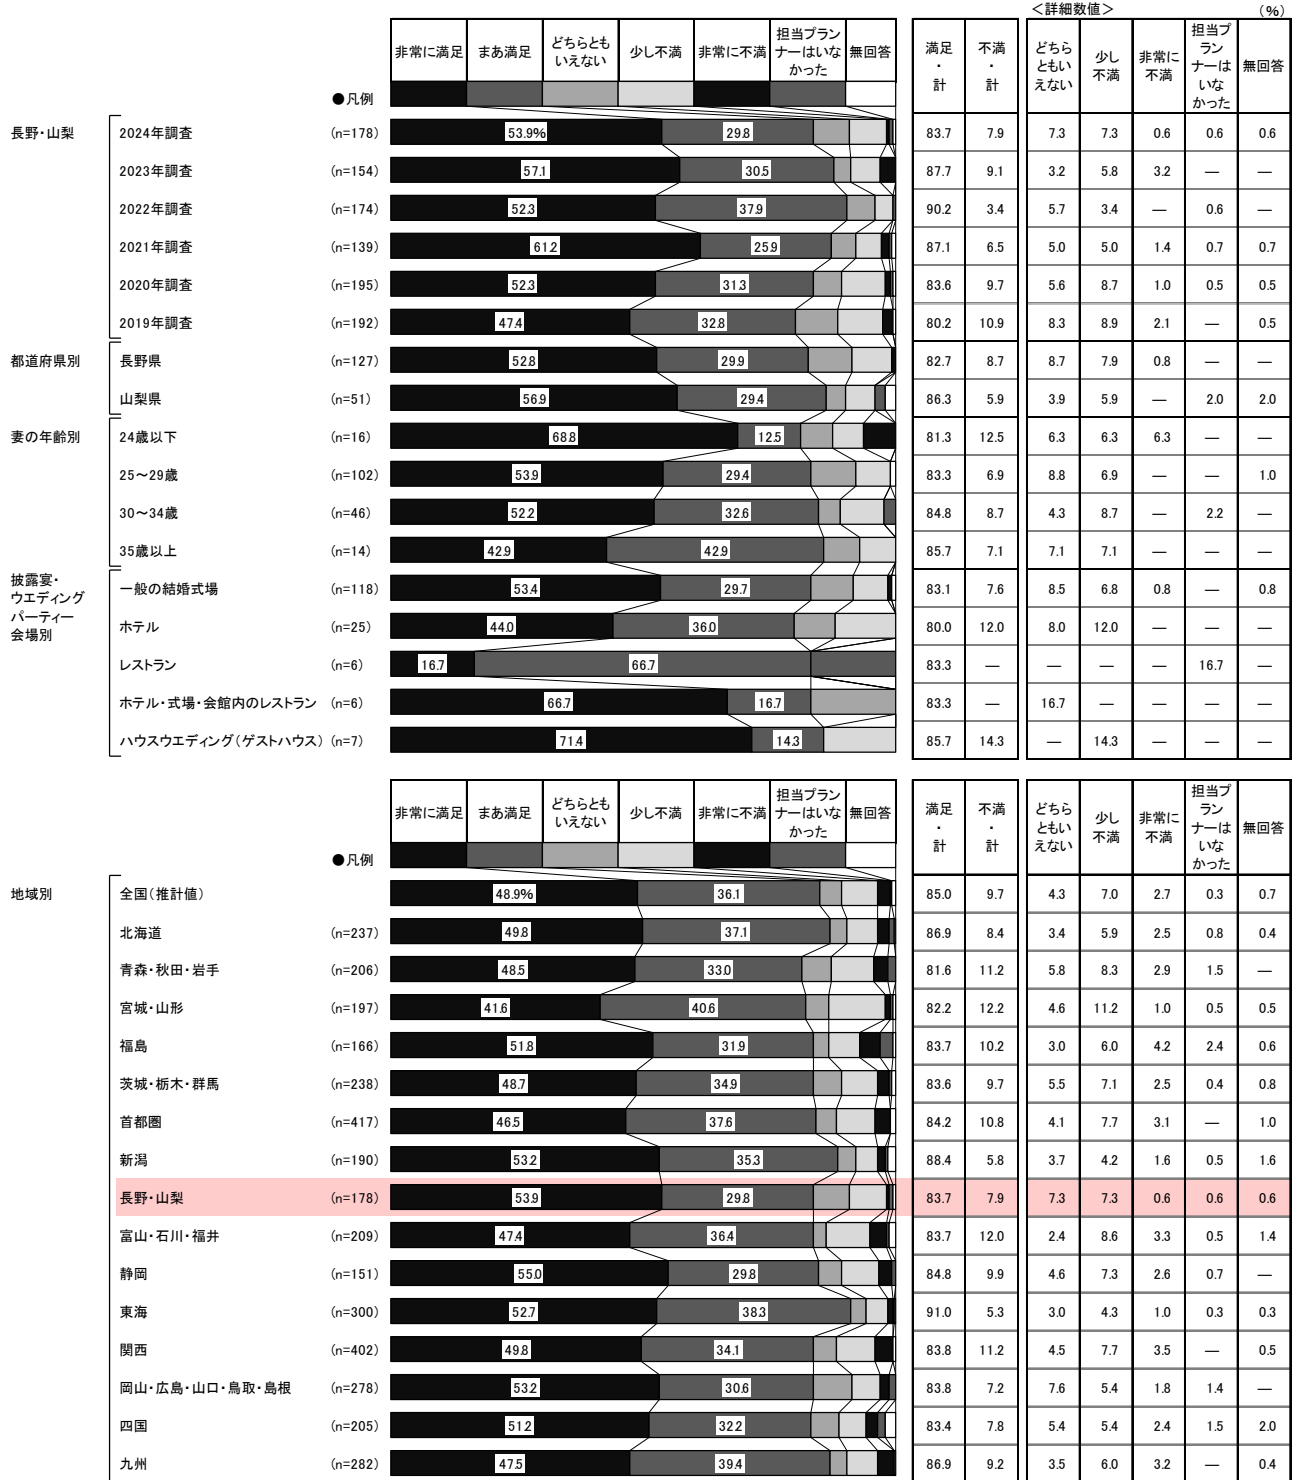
<詳細数値>
(%)

| 非常に満足 | まあ満足 | どちらともいえない | 少し不満 | 非常に不満 | 担当プランナーはいなかった | 無回答 |
|---|---|---|---|---|---|---|

●凡例

| | | | | | | 満足・計 | 不満・計 | どちらともいえない | 少し不満 | 非常に不満 | 担当プランナーはいなかった | 無回答 |
|---|---|---|---|---|---|---|---|---|---|---|---|---|
| 長野・山梨 | 2024年調査 | (n=178) | 53.9% | 29.8 | | 83.7 | 7.9 | 7.3 | 7.3 | 0.6 | 0.6 | 0.6 |
| | 2023年調査 | (n=154) | 57.1 | 30.5 | | 87.7 | 9.1 | 3.2 | 5.8 | 3.2 | — | — |
| | 2022年調査 | (n=174) | 52.3 | 37.9 | | 90.2 | 3.4 | 5.7 | 3.4 | — | 0.6 | — |
| | 2021年調査 | (n=139) | 61.2 | 25.9 | | 87.1 | 6.5 | 5.0 | 5.0 | 1.4 | 0.7 | 0.7 |
| | 2020年調査 | (n=195) | 52.3 | 31.3 | | 83.6 | 9.7 | 5.6 | 8.7 | 1.0 | 0.5 | 0.5 |
| | 2019年調査 | (n=192) | 47.4 | 32.8 | | 80.2 | 10.9 | 8.3 | 8.9 | 2.1 | — | 0.5 |
| 都道府県別 | 長野県 | (n=127) | 52.8 | 29.9 | | 82.7 | 8.7 | 8.7 | 7.9 | 0.8 | — | — |
| | 山梨県 | (n=51) | 56.9 | 29.4 | | 86.3 | 5.9 | 3.9 | 5.9 | — | 2.0 | 2.0 |
| 妻の年齢別 | 24歳以下 | (n=16) | 68.8 | 12.5 | | 81.3 | 12.5 | 6.3 | 6.3 | 6.3 | — | — |
| | 25〜29歳 | (n=102) | 53.9 | 29.4 | | 83.3 | 6.9 | 8.8 | 6.9 | — | — | 1.0 |
| | 30〜34歳 | (n=46) | 52.2 | 32.6 | | 84.8 | 8.7 | 4.3 | 8.7 | — | 2.2 | — |
| | 35歳以上 | (n=14) | 42.9 | 42.9 | | 85.7 | 7.1 | 7.1 | 7.1 | — | — | — |
| 披露宴・ウエディングパーティー会場別 | 一般の結婚式場 | (n=118) | 53.4 | 29.7 | | 83.1 | 7.6 | 8.5 | 6.8 | 0.8 | — | 0.8 |
| | ホテル | (n=25) | 44.0 | 36.0 | | 80.0 | 12.0 | 8.0 | 12.0 | — | — | — |
| | レストラン | (n=6) | 16.7 | 66.7 | | 83.3 | — | — | — | — | 16.7 | — |
| | ホテル・式場・会館内のレストラン | (n=6) | 66.7 | 16.7 | | 83.3 | — | 16.7 | — | — | — | — |
| | ハウスウエディング(ゲストハウス) | (n=7) | 71.4 | 14.3 | | 85.7 | 14.3 | — | 14.3 | — | — | — |

| 非常に満足 | まあ満足 | どちらともいえない | 少し不満 | 非常に不満 | 担当プランナーはいなかった | 無回答 |
|---|---|---|---|---|---|---|

●凡例

| | | | | | | 満足・計 | 不満・計 | どちらともいえない | 少し不満 | 非常に不満 | 担当プランナーはいなかった | 無回答 |
|---|---|---|---|---|---|---|---|---|---|---|---|---|
| 地域別 | 全国(推計値) | | 48.9% | 36.1 | | 85.0 | 9.7 | 4.3 | 7.0 | 2.7 | 0.3 | 0.7 |
| | 北海道 | (n=237) | 49.8 | 37.1 | | 86.9 | 8.4 | 3.4 | 5.9 | 2.5 | 0.8 | 0.4 |
| | 青森・秋田・岩手 | (n=206) | 48.5 | 33.0 | | 81.6 | 11.2 | 5.8 | 8.3 | 2.9 | 1.5 | — |
| | 宮城・山形 | (n=197) | 41.6 | 40.6 | | 82.2 | 12.2 | 4.6 | 11.2 | 1.0 | 0.5 | 0.5 |
| | 福島 | (n=166) | 51.8 | 31.9 | | 83.7 | 10.2 | 3.0 | 6.0 | 4.2 | 2.4 | 0.6 |
| | 茨城・栃木・群馬 | (n=238) | 48.7 | 34.9 | | 83.6 | 9.7 | 5.5 | 7.1 | 2.5 | 0.4 | 0.8 |
| | 首都圏 | (n=417) | 46.5 | 37.6 | | 84.2 | 10.8 | 4.1 | 7.7 | 3.1 | — | 1.0 |
| | 新潟 | (n=190) | 53.2 | 35.3 | | 88.4 | 5.8 | 3.7 | 4.2 | 1.6 | 0.5 | 1.6 |
| | 長野・山梨 | (n=178) | 53.9 | 29.8 | | 83.7 | 7.9 | 7.3 | 7.3 | 0.6 | 0.6 | 0.6 |
| | 富山・石川・福井 | (n=209) | 47.4 | 36.4 | | 83.7 | 12.0 | 2.4 | 8.6 | 3.3 | 0.5 | 1.4 |
| | 静岡 | (n=151) | 55.0 | 29.8 | | 84.8 | 9.9 | 4.6 | 7.3 | 2.6 | 0.7 | — |
| | 東海 | (n=300) | 52.7 | 38.3 | | 91.0 | 5.3 | 3.0 | 4.3 | 1.0 | 0.3 | 0.3 |
| | 関西 | (n=402) | 49.8 | 34.1 | | 83.8 | 11.2 | 4.5 | 7.7 | 3.5 | — | 0.5 |
| | 岡山・広島・山口・鳥取・島根 | (n=278) | 53.2 | 30.6 | | 83.8 | 7.2 | 7.6 | 5.4 | 1.8 | 1.4 | — |
| | 四国 | (n=205) | 51.2 | 32.2 | | 83.4 | 7.8 | 5.4 | 5.4 | 2.4 | 1.5 | 2.0 |
| | 九州 | (n=282) | 47.5 | 39.4 | | 86.9 | 9.2 | 3.5 | 6.0 | 3.2 | — | 0.4 |